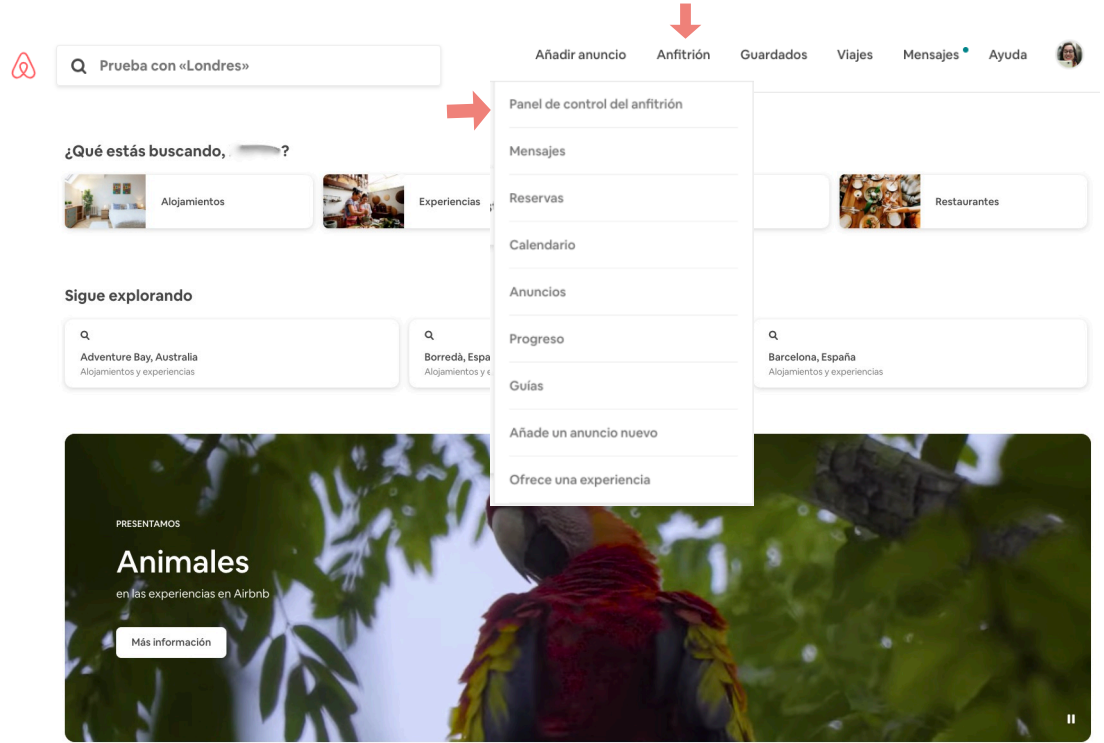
Prueba con «Londres»

Añadir anuncio Anfitrión Guardados Viajes Mensajes Ayuda

Panel de control del anfitrión
Mensajes
Reservas
Calendario
Anuncios
Progreso
Guías
Añade un anuncio nuevo
Ofrece una experiencia

¿Qué estás buscando, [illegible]?

Alojamientos
Experiencias
Restaurantes

Sigue explorando

Adventure Bay, Australia
Alojamientos y experiencias

Borredà, Espa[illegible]
Alojamientos y e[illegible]

Barcelona, España
Alojamientos y experiencias

PRESENTAMOS
Animales
en las experiencias en Airbnb
Más información